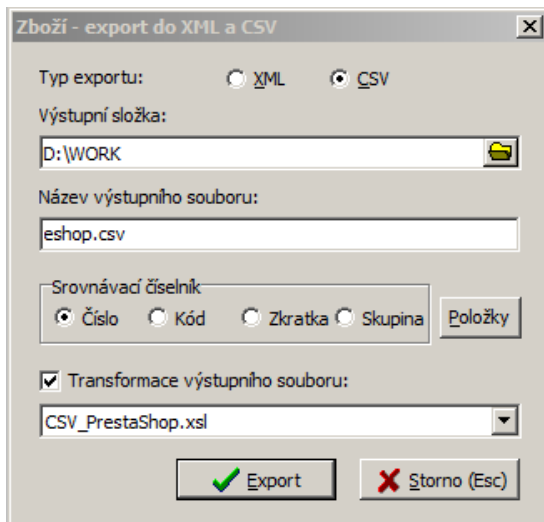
Zboží - export do XML a CSV

Typ exportu: XML CSV

Výstupní složka:

D:\WORK

Název výstupního souboru:

eshop.csv

Srovnávací číselník

Číslo Kód Zkratka Skupina

Položky

Transformace výstupního souboru:

CSV_PrestaShop.xsl

Export

Storno (Esc)